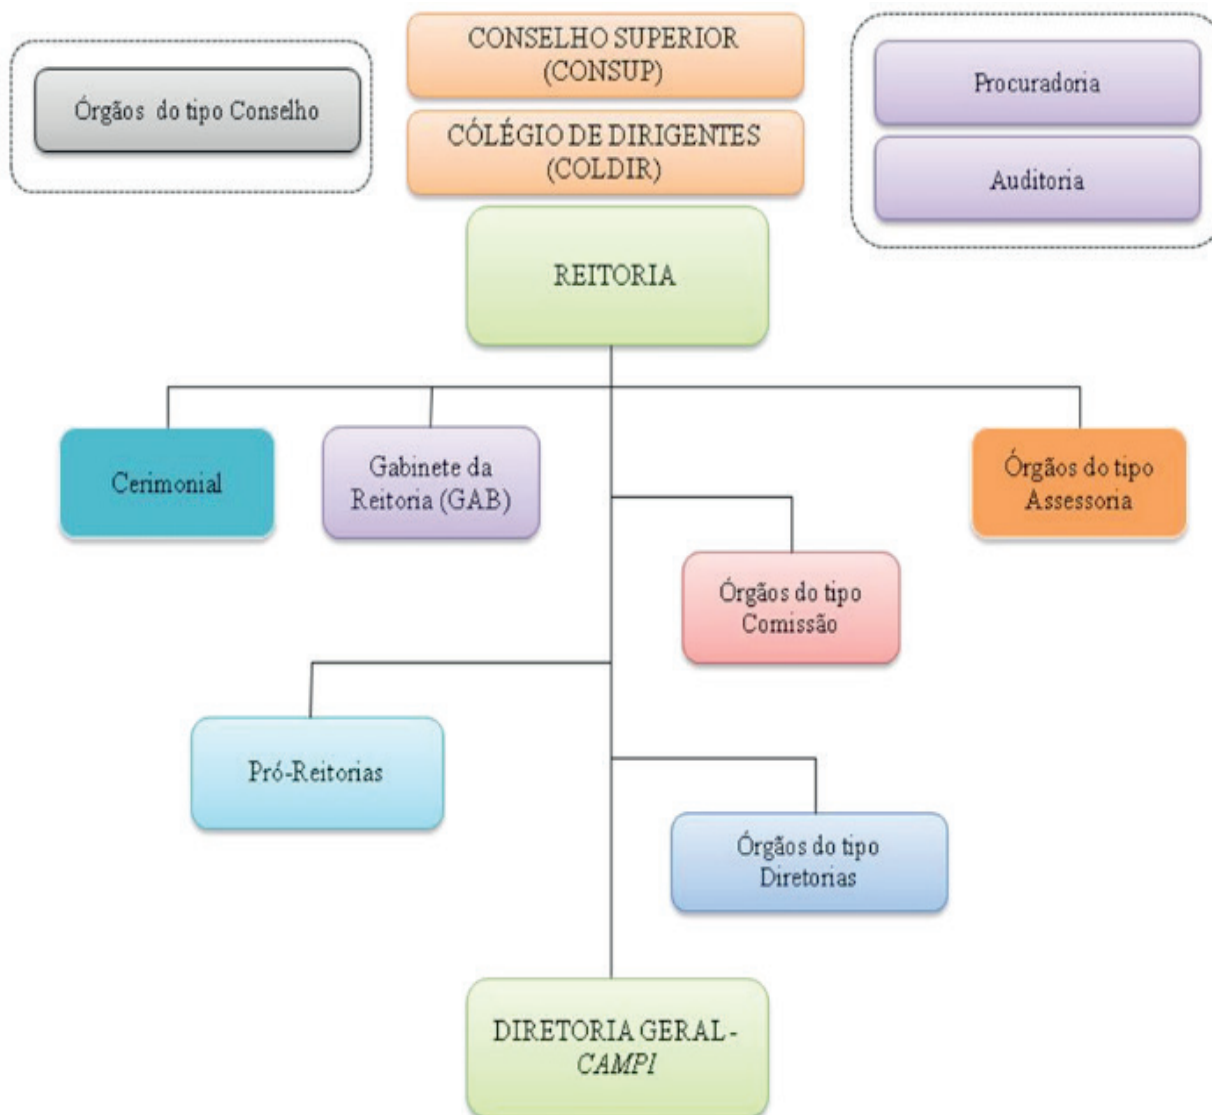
Órgãos do tipo Conselho

CONSELHO SUPERIOR (CONSUP)

CÓLÉGIO DE DIRIGENTES (COLDIR)

Procuradoria

Auditoria

REITORIA

Cerimonial

Gabinete da Reitoria (GAB)

Órgãos do tipo Assessoria

Órgãos do tipo Comissão

Pró-Reitorias

Órgãos do tipo Diretorias

DIRETORIA GERAL - CAMPI